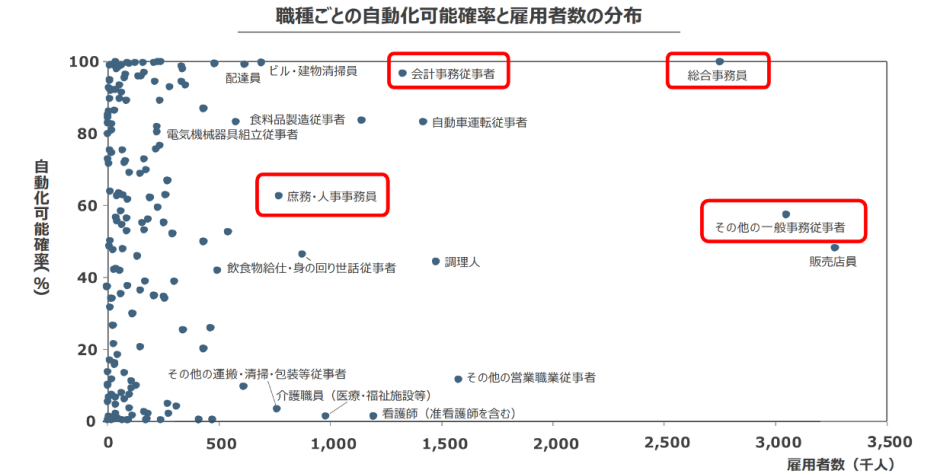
職種ごとの自動化可能確率と雇用者数の分布

自動化可能確率(%)

100
80
60
40
20
0

0
500
1,000
1,500
2,000
2,500
3,000
3,500

雇用者数（千人）

配達員
ビル・建物清掃員
会計事務従事者
総合事務員
食料品製造従事者
自動車運転従事者
電気機械器具組立従事者
庶務・人事事務員
その他の一般事務従事者
販売店員
飲食物給仕・身の回り世話従事者
調理人
その他の運搬・清掃・包装等従事者
その他の営業職業従事者
介護職員（医療・福祉施設等）
看護師（准看護師を含む）